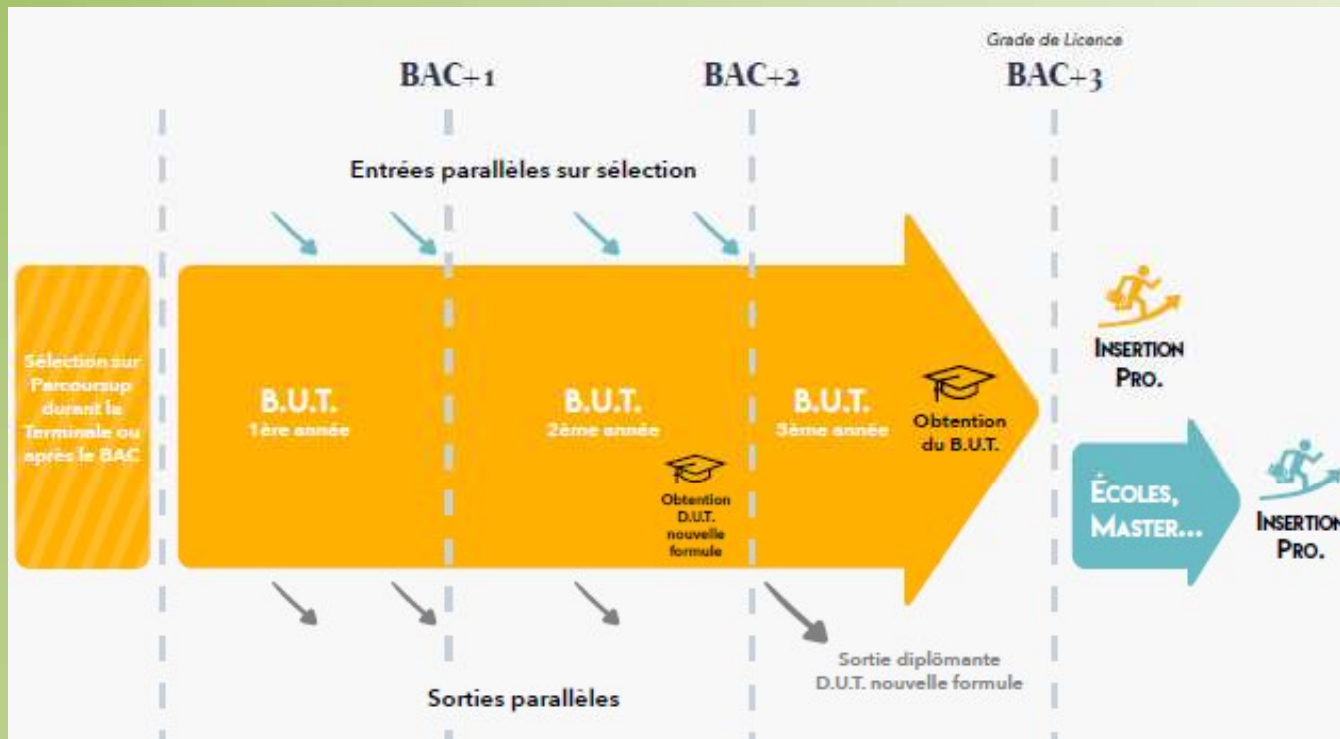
Grade de Licence

BAC+1

BAC+2

BAC+3

Entrées parallèles sur sélection

Sélection sur Parcoursup durant la Terminale ou après le BAC

B.U.T.
1ère année

B.U.T.
2ème année

Obtention D.U.T. nouvelle formule

B.U.T.
3ème année

Obtention du B.U.T.

INSERTION PRO.

ÉCOLES, MASTER...

INSERTION PRO.

Sortie diplômante D.U.T. nouvelle formule

Sorties parallèles